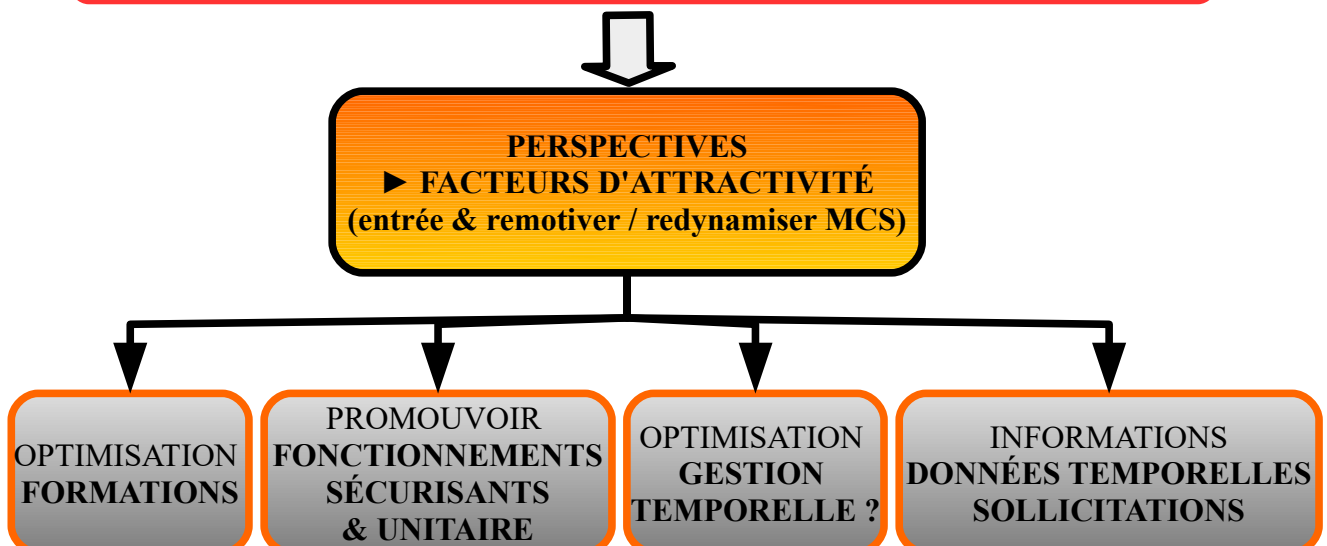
PERSPECTIVES
► FACTEURS D'ATTRACTIVITÉ
(entrée & remotiver / redynamiser MCS)

OPTIMISATION
FORMATIONS

PROMOUVOIR
FONCTIONNEMENTS
SÉCURISANTS
& UNITAIRE

OPTIMISATION
GESTION
TEMPORELLE ?

INFORMATIONS
DONNÉES TEMPORELLES
SOLLICITATIONS